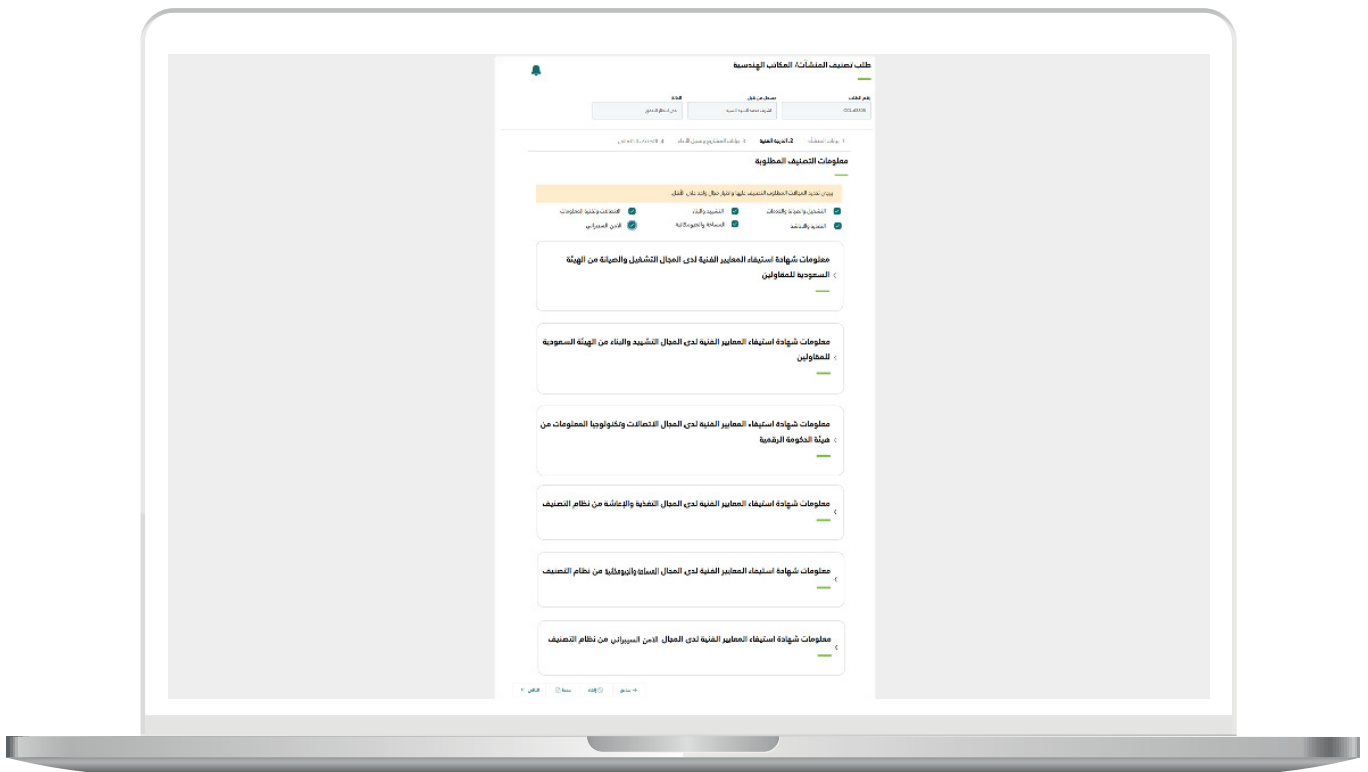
طلب تصنيف المنشآت/ المكاتب الهندسية

رقم الطلب
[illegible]

مسجل من قبل
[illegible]

الحالة
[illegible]

1 بيانات المنشأة 2 الخبرة الفنية 3 بيانات المشاريع وسجل الأعمال 4 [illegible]

معلومات التصنيف المطلوبة

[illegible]

التشغيل والصيانة والنظافة
التشييد والبناء
الاتصالات وتقنية المعلومات
التغذية والإعاشة
المساحة والجيوماتكية
الامن السيبراني

معلومات شهادة استيفاء المعايير الفنية لدى المجال التشغيل والصيانة من الهيئة السعودية للمقاولين

معلومات شهادة استيفاء المعايير الفنية لدى المجال التشييد والبناء من الهيئة السعودية للمقاولين

معلومات شهادة استيفاء المعايير الفنية لدى المجال الاتصالات وتكنولوجيا المعلومات من هيئة الحكومة الرقمية

معلومات شهادة استيفاء المعايير الفنية لدى المجال التغذية والإعاشة من نظام التصنيف

معلومات شهادة استيفاء المعايير الفنية لدى المجال المساحة والجيوماتكية من نظام التصنيف

معلومات شهادة استيفاء المعايير الفنية لدى المجال الامن السيبراني من نظام التصنيف

السابق إلغاء حفظ التالي